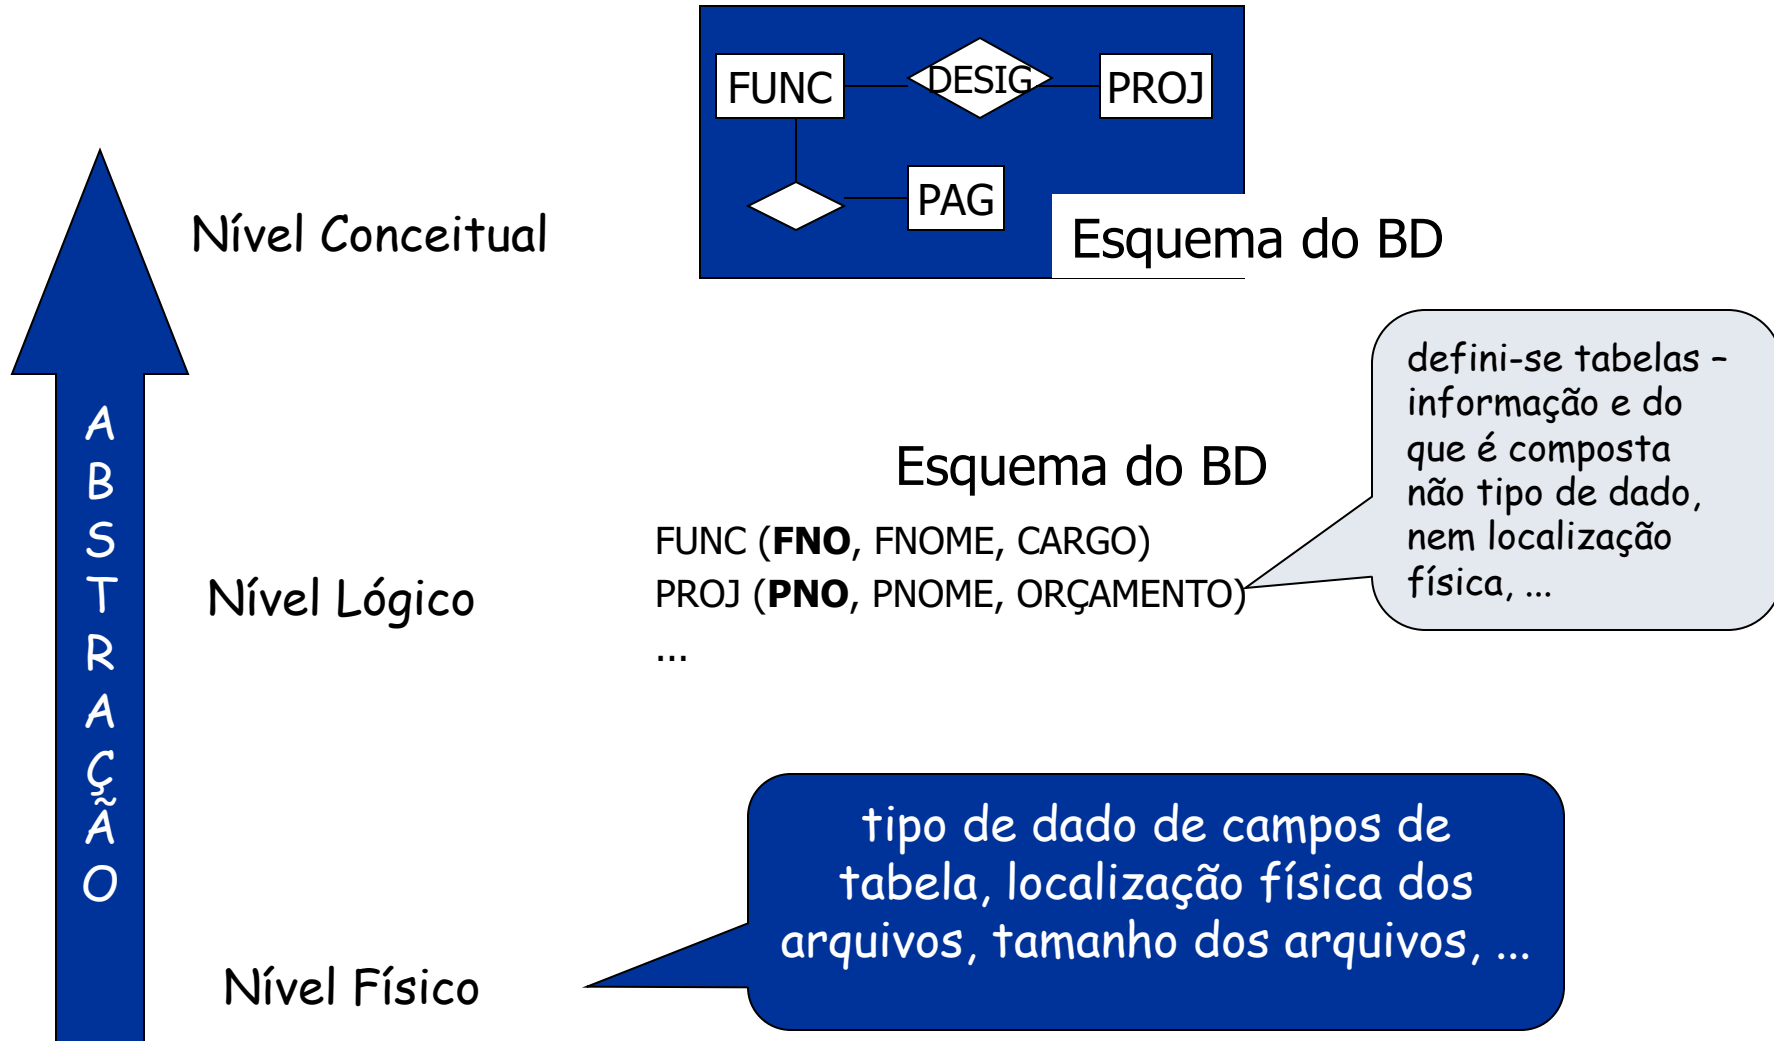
FUNC
DESIG
PROJ
PAG
Esquema do BD

Nível Conceitual

ABSTRAÇÃO

defini-se tabelas – informação e do que é composta não tipo de dado, nem localização física, ...

Esquema do BD

FUNC (**FNO**, FNOME, CARGO)
PROJ (**PNO**, PNOME, ORÇAMENTO)
...

Nível Lógico

tipo de dado de campos de tabela, localização física dos arquivos, tamanho dos arquivos, ...

Nível Físico